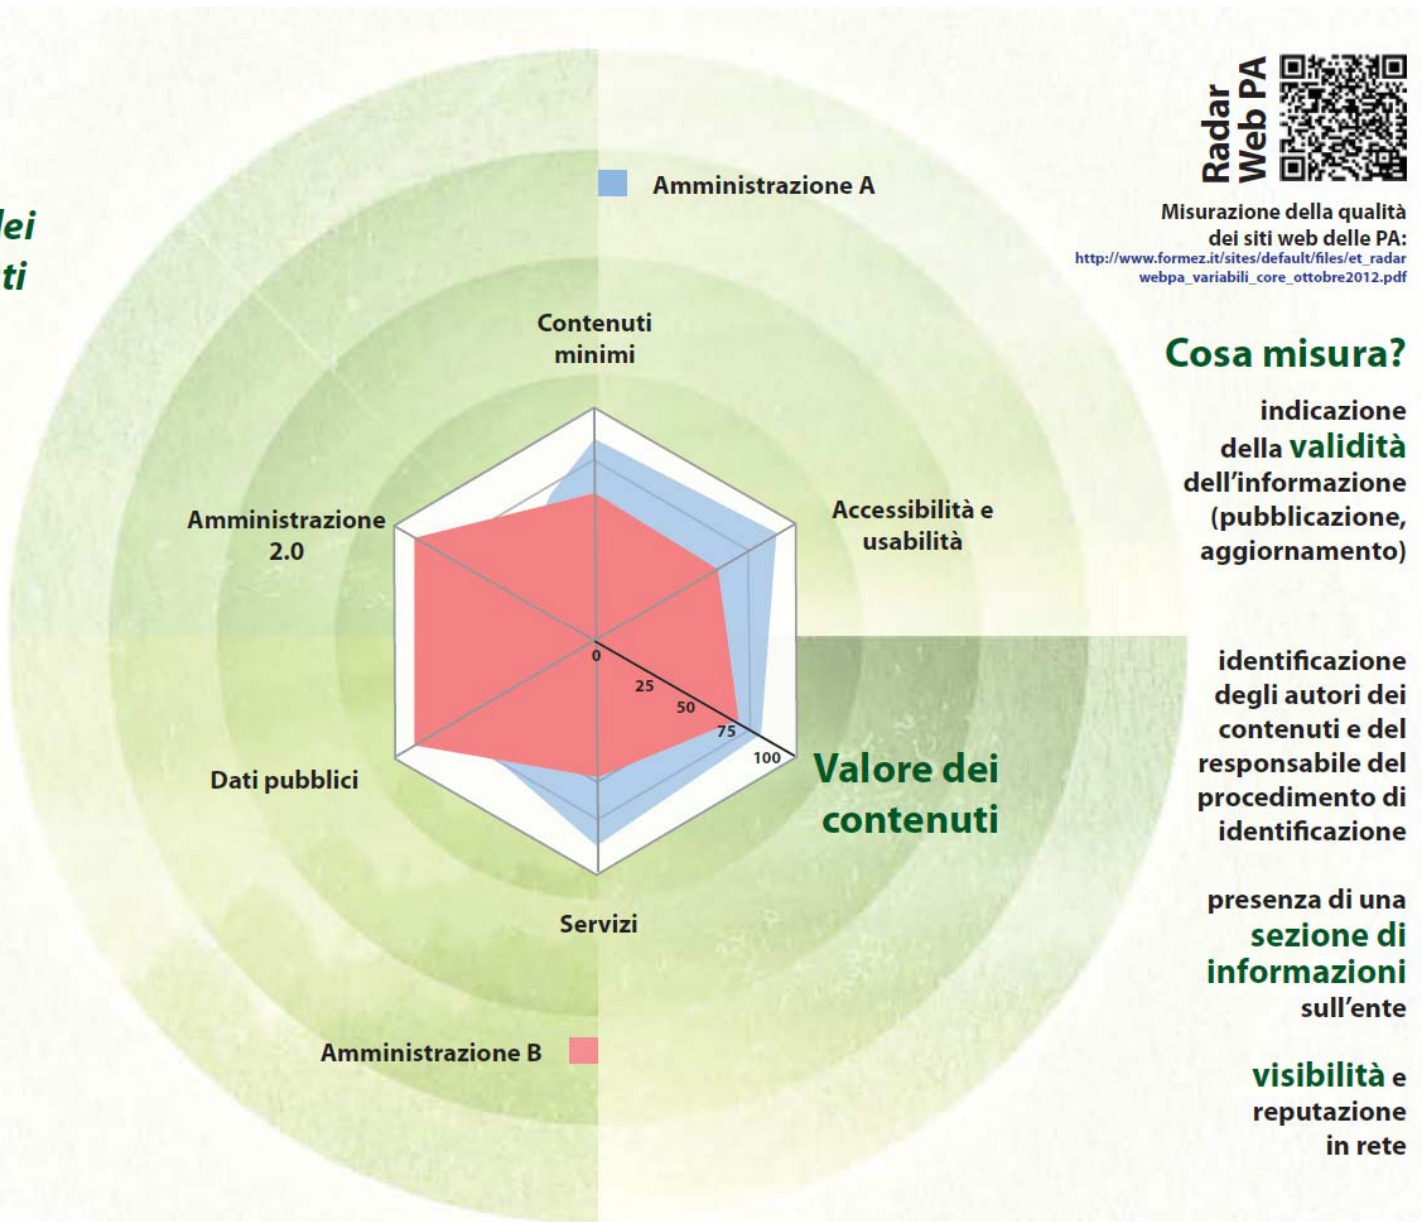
lei
ti

Amministrazione A

Contenuti minimi

Accessibilità e usabilità

Amministrazione 2.0

0
25
50
75
100

Dati pubblici

Servizi

Valore dei contenuti

Amministrazione B

Radar Web PA

Misurazione della qualità dei siti web delle PA:
http://www.formez.it/sites/default/files/et_radar webpa_variabili_core_ottobre2012.pdf

Cosa misura?

indicazione della validità dell'informazione (pubblicazione, aggiornamento)

identificazione degli autori dei contenuti e del responsabile del procedimento di identificazione

presenza di una sezione di informazioni sull'ente

visibilità e reputazione in rete